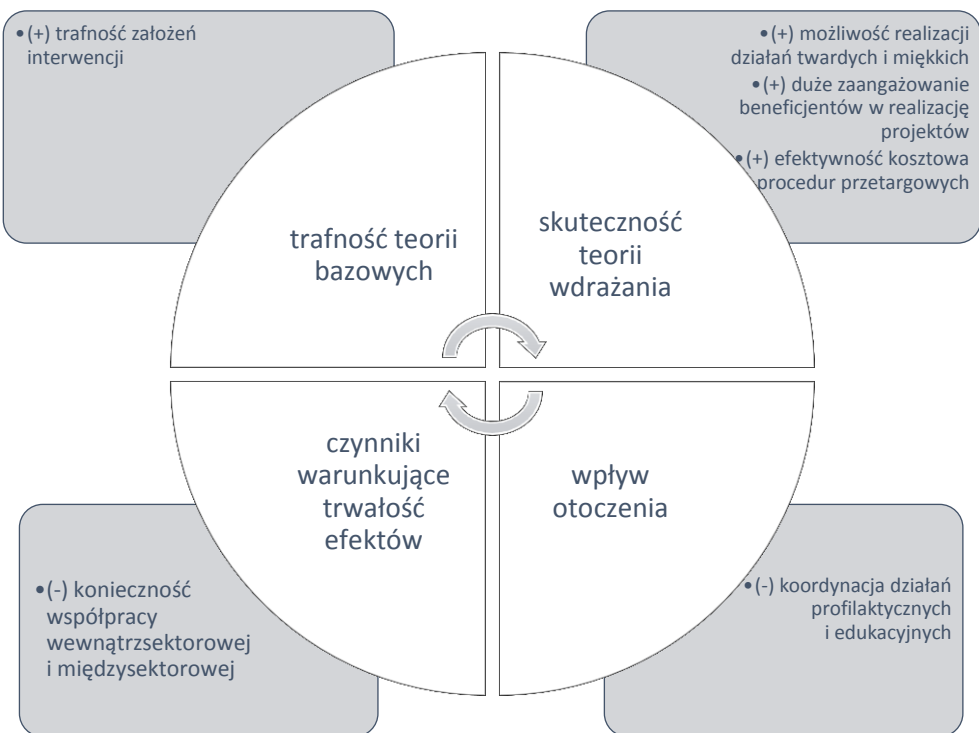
•(+) trafność założeń interwencji

•(+) możliwość realizacji działań twardych i miękkich
•(+) duże zaangażowanie beneficjentów w realizację projektów
•(+) efektywność kosztowa procedur przetargowych

trafność teorii bazowych

skuteczność teorii wdrażania

czynniki warunkujące trwałość efektów

wpływ otoczenia

•(-) konieczność współpracy wewnątrzsektorowej i międzysektorowej

•(-) koordynacja działań profilaktycznych i edukacyjnych